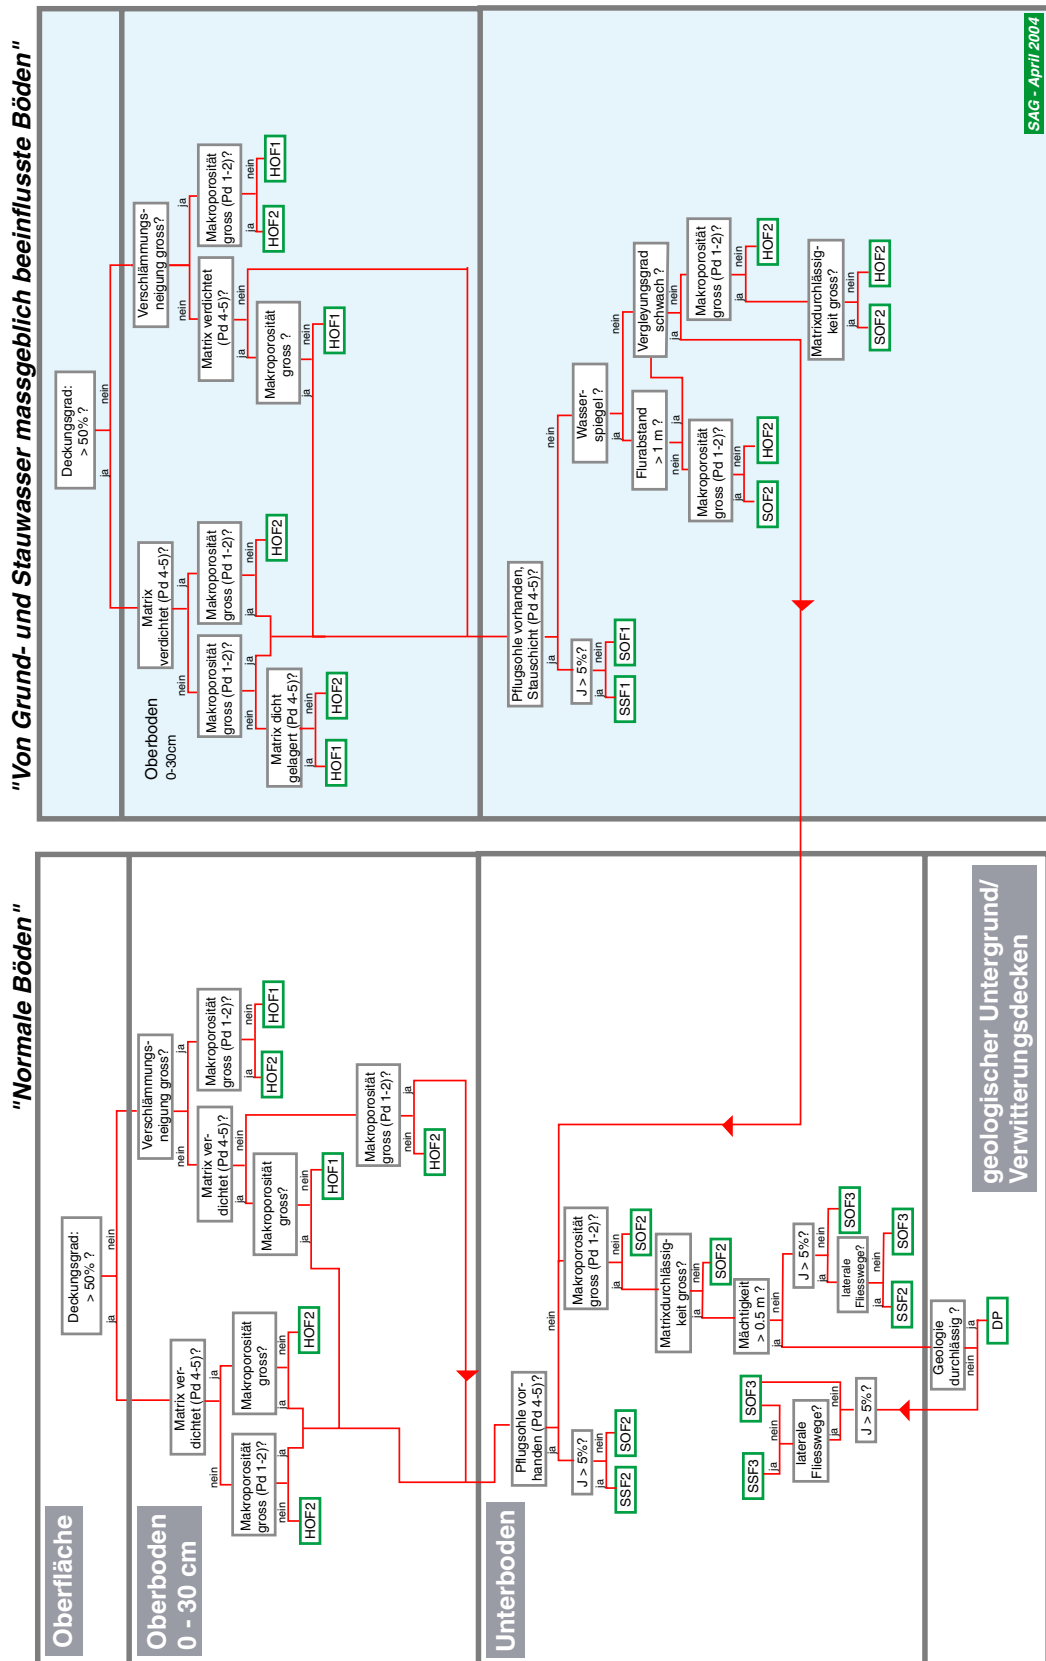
"Von Grund- und Stauwasser massgeblich beeinflusste Böden"

SAG - April 2004

Deckungsgrad: > 50% ?
ja
nein

Verschlämmungsneigung gross?
ja
nein

Makroporosität gross (Pd 1-2)?
nein
HOF1
ja
HOF2

Matrix verdichtet (Pd 4-5)?
nein
ja

Makroporosität gross ?
nein
HOF1
ja

Matrix verdichtet (Pd 4-5)?
ja
nein

Makroporosität gross (Pd 1-2)?
nein
HOF2
ja

Makroporosität gross (Pd 1-2)?
ja
nein

Matrix dicht gelagert (Pd 4-5)?
nein
HOF2
ja
HOF1

Oberboden 0-30cm

Pflugsohle vorhanden, Stauschicht (Pd 4-5)?
nein
ja

J > 5%?
nein
SOF1
ja
SSF1

Wasserspiegel ?
nein
ja

Vergleyungsgrad schwach ?
nein
ja

Makroporosität gross (Pd 1-2)?
nein
HOF2
ja

Matrixdurchlässigkeit gross?
nein
HOF2
ja
SOF2

Flurabstand > 1 m ?
ja
nein

Makroporosität gross (Pd 1-2)?
nein
HOF2
ja
SOF2

"Normale Böden"

Deckungsgrad: > 50% ?
nein
ja

Verschlämmungsneigung gross?
ja
nein

Makroporosität gross (Pd 1-2)?
nein
HOF1
ja
HOF2

Matrix verdichtet (Pd 4-5)?
nein
ja

Makroporosität gross?
nein
HOF1
ja

Makroporosität gross (Pd 1-2)?
ja
nein
HOF2

Matrix verdichtet (Pd 4-5)?
ja
nein

Makroporosität gross?
nein
HOF2
ja

Makroporosität gross (Pd 1-2)?
ja
nein
HOF2

Oberfläche

Oberboden 0 - 30 cm

Unterboden

Pflugsohle vorhanden (Pd 4-5)?
nein
ja

J > 5%?
nein
SOF2
ja
SSF2

Makroporosität gross (Pd 1-2)?
nein
SOF2
ja

Matrixdurchlässigkeit gross?
nein
SOF2
ja

Mächtigkeit > 0.5 m ?
nein
ja

J > 5%?
nein
SOF3
ja

laterale Fliesswege?
nein
SOF3
ja
SSF2

Geologie durchlässig ?
ja
DP
nein

J > 5%?
nein
ja

laterale Fliesswege?
nein
SOF3
ja
SSF3

geologischer Untergrund/ Verwitterungsdecken